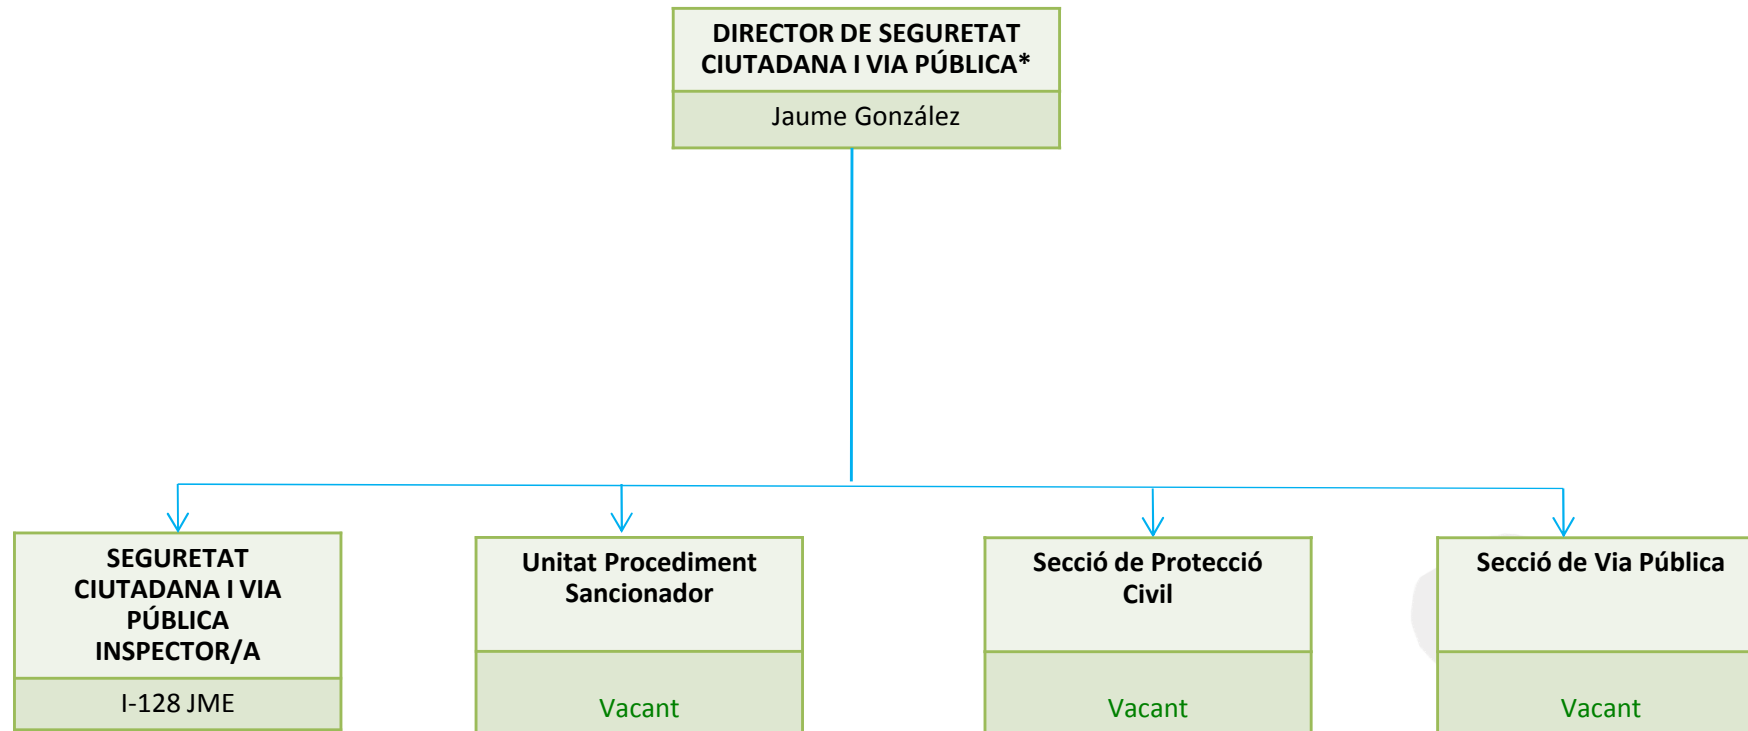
DIRECTOR DE SEGURETAT CIUTADANA I VIA PÚBLICA*

Jaume González

SEGURETAT CIUTADANA I VIA PÚBLICA INSPECTOR/A

I-128 JME

Unitat Procediment Sancionador

Vacant

Secció de Protecció Civil

Vacant

Secció de Via Pública

Vacant